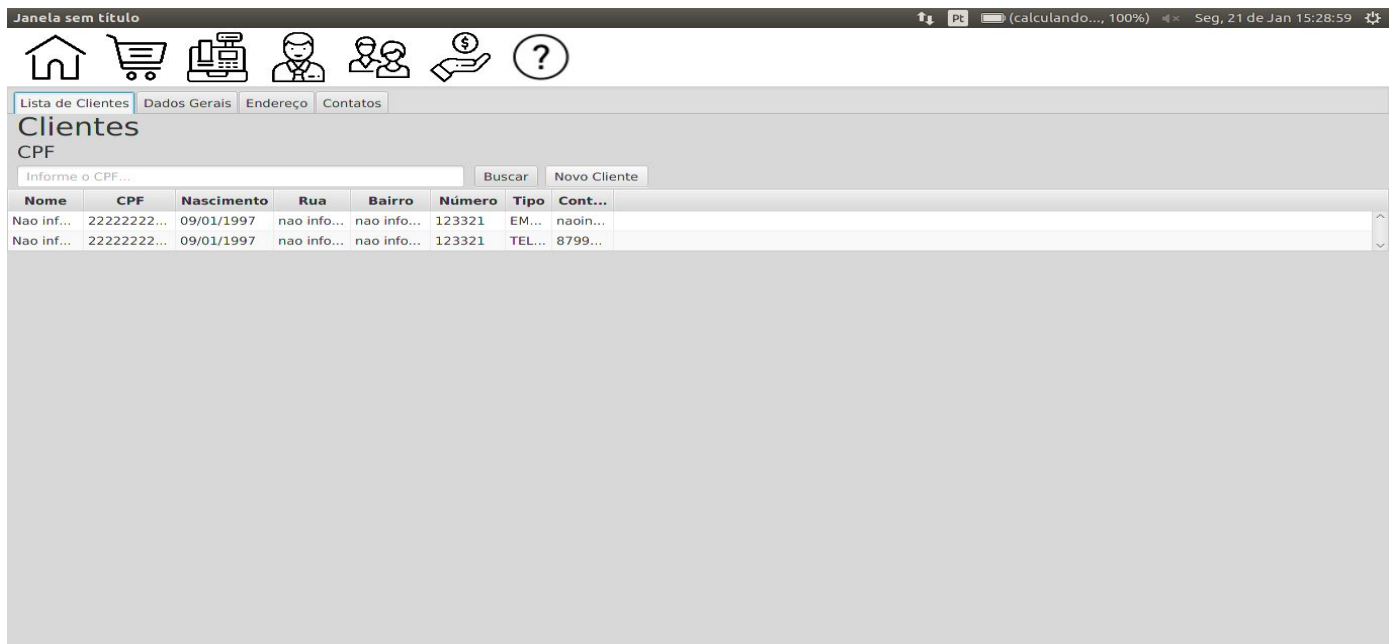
Janela sem título

Pt (calculando..., 100%) Seg, 21 de Jan 15:28:59

?

Lista de Clientes | Dados Gerais | Endereço | Contatos

Clientes

CPF

Informe o CPF...

Buscar

Novo Cliente

| Nome | CPF | Nascimento | Rua | Bairro | Número | Tipo | Cont... |
|---|---|---|---|---|---|---|---|
| Nao inf... | 22222222... | 09/01/1997 | nao info... | nao info... | 123321 | EM... | naoin... |
| Nao inf... | 22222222... | 09/01/1997 | nao info... | nao info... | 123321 | TEL... | 8799... |